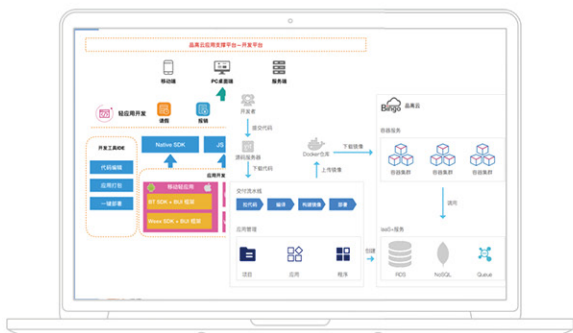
品高云应用支撑平台—开发平台

移动端

PC桌面端

服务端

轻应用开发

流程

报销

开发工具IDE

代码编辑

应用打包

一键部署

Native SDK

JS

应用开发

移动轻应用

BT SDK + BUI 框架

Weex SDK + BUI 框架

开发者

提交代码

源码服务器

下载代码

Docker仓库

上传镜像

下载镜像

交付流水线

拉代码

编译

构建镜像

部署

应用管理

项目

应用

程序

Bingo 品高云

容器服务

容器集群

容器集群

容器集群

调用

IaaS服务

创建

RDS

NoSQL

Queue